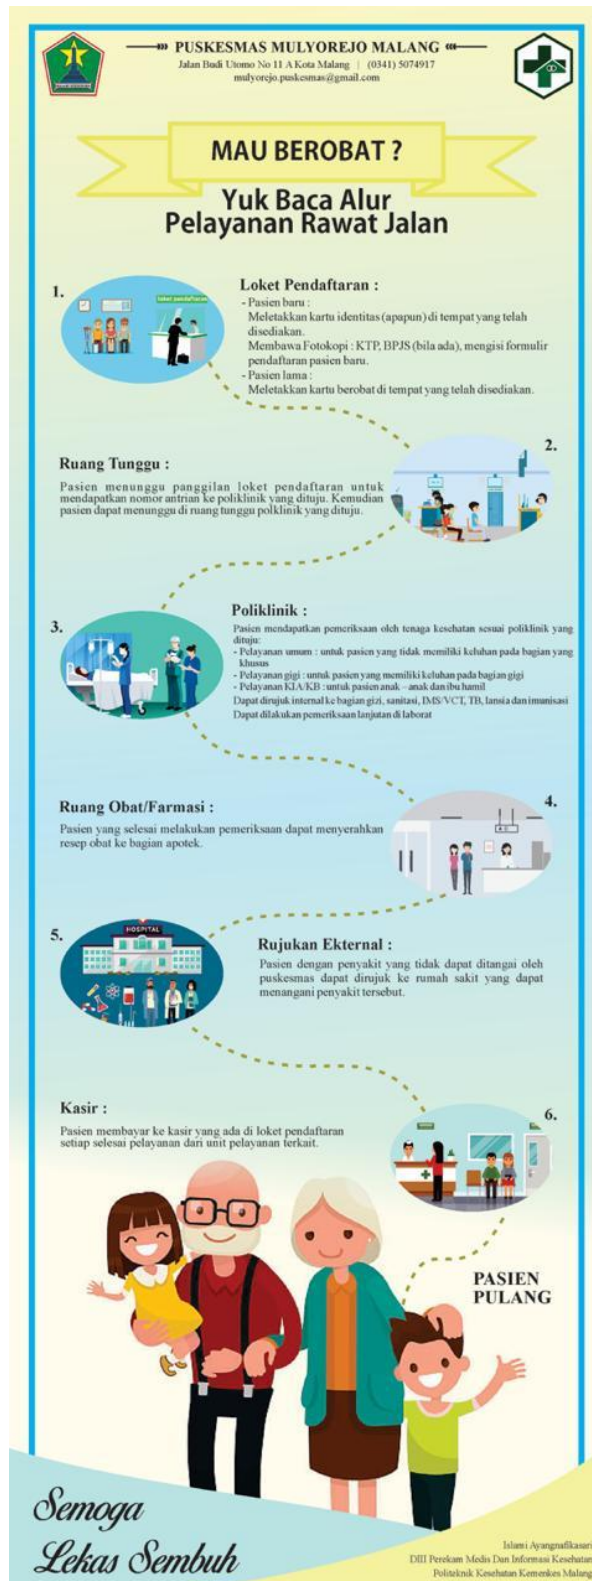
PUSKESMAS MULYOREJO MALANG
Jalan Budi Utomo No 11 A Kota Malang | (0341) 5074917
mulyorejo.puskesmas@gmail.com

MAU BEROBAT ?

Yuk Baca Alur Pelayanan Rawat Jalan

1.
loket pendaftaran

Loket Pendaftaran :
- Pasien baru :
Meletakkan kartu identitas (apapun) di tempat yang telah disediakan.
Membawa Fotokopi : KTP, BPJS (bila ada), mengisi formulir pendaftaran pasien baru.
- Pasien lama :
Meletakkan kartu berobat di tempat yang telah disediakan.

2.

Ruang Tunggu :
Pasien menunggu panggilan loket pendaftaran untuk mendapatkan nomor antrian ke poliklinik yang dituju. Kemudian pasien dapat menunggu di ruang tunggu poliklinik yang dituju.

3.

Poliklinik :
Pasien mendapatkan pemeriksaan oleh tenaga kesehatan sesuai poliklinik yang dituju:
- Pelayanan umum : untuk pasien yang tidak memiliki keluhan pada bagian yang khusus
- Pelayanan gigi : untuk pasien yang memiliki keluhan pada bagian gigi
- Pelayanan KIA/KB : untuk pasien anak – anak dan ibu hamil
Dapat dirujuk internal ke bagian gizi, sanitasi, IMS/VCT, TB, lansia dan imunisasi
Dapat dilakukan pemeriksaan lanjutan di laborat

4.

Ruang Obat/Farmasi :
Pasien yang selesai melakukan pemeriksaan dapat menyerahkan resep obat ke bagian apotek.

5.
HOSPITAL

Rujukan Ekternal :
Pasien dengan penyakit yang tidak dapat ditangai oleh puskesmas dapat dirujuk ke rumah sakit yang dapat menangani penyakit tersebut.

6.

Kasir :
Pasien membayar ke kasir yang ada di loket pendaftaran setiap selesai pelayanan dari unit pelayanan terkait.

PASIEN PULANG

Semoga Lekas Sembuh

Islami Ayangnafikasari
DIII Perekam Medis Dan Informasi Kesehatan
Politeknik Kesehatan Kemenkes Malang